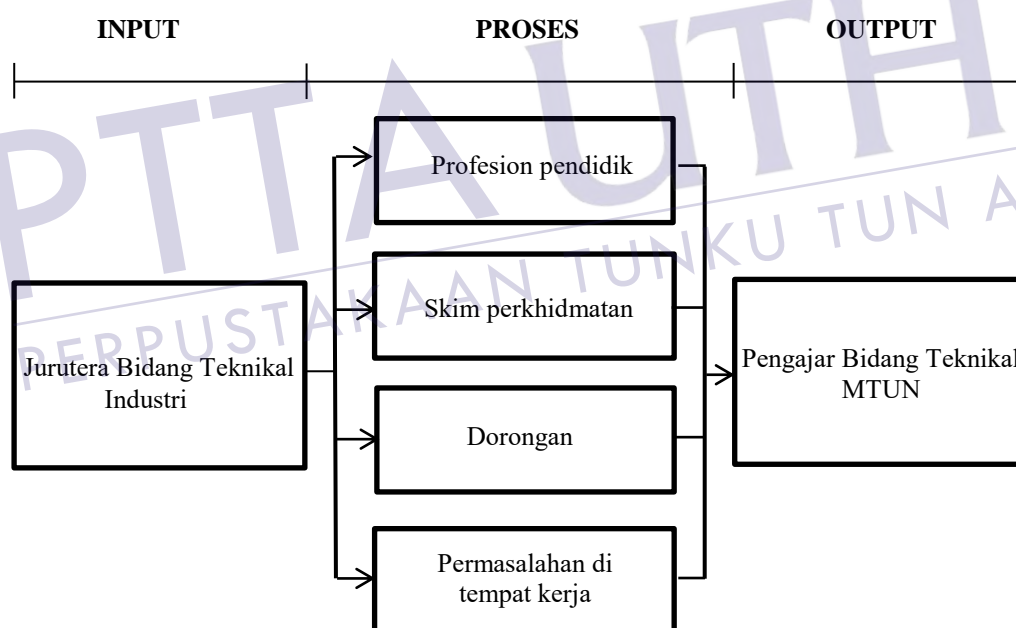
INPUT

PROSES

OUTPUT

Jurutera Bidang Teknikal Industri

Profesion pendidik

Skim perkhidmatan

Dorongan

Permasalahan di tempat kerja

Pengajar Bidang Teknikal MTUN

PTTA UTHM

PERPUSTAKAAN TUNKU TUN A